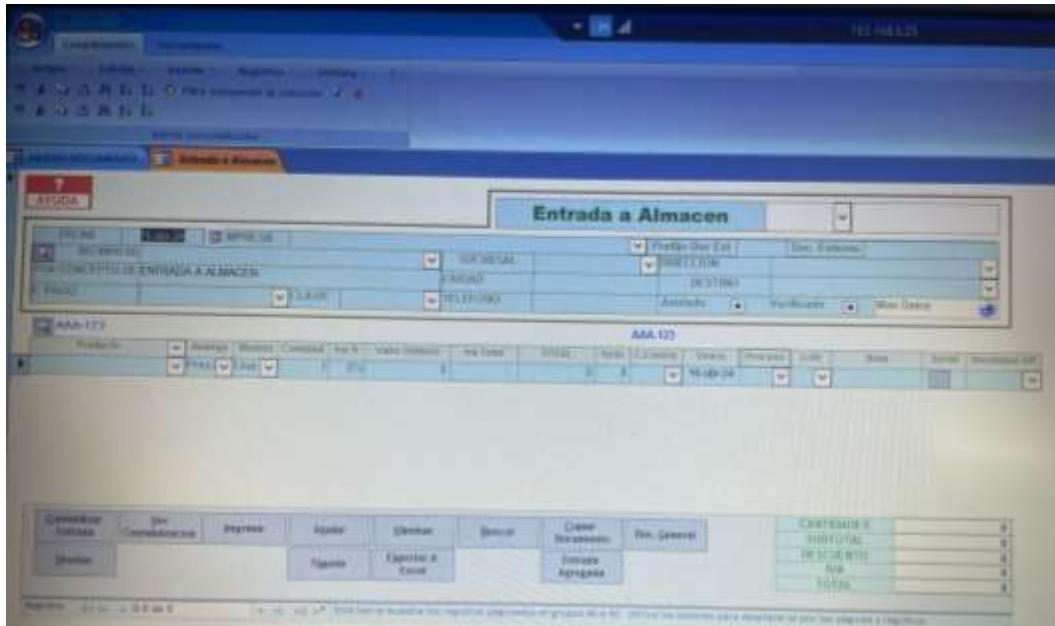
AYUDA

Entrada a Almacen

FECHA

CONCEPTO DE ENTRADA A ALMACEN

EMPRESA

CIUDAD

DESTINO

TELEFONO

Asentado

Verificado

AAA-123

AAA-123

Producto

Cantidad

Valor Unitario

Iva Total

TOTAL

Vence

16-abr-24

Contabilizar Entrada

Imprimir

Ajustar

Eliminar

Buscar

Copiar Documento

Fin. General

Tiquete

Exportar a Excel

Entrada Agrupada

CANTIDADES

SUBTOTAL

DESCUENTO

IVA

TOTAL

Registro: